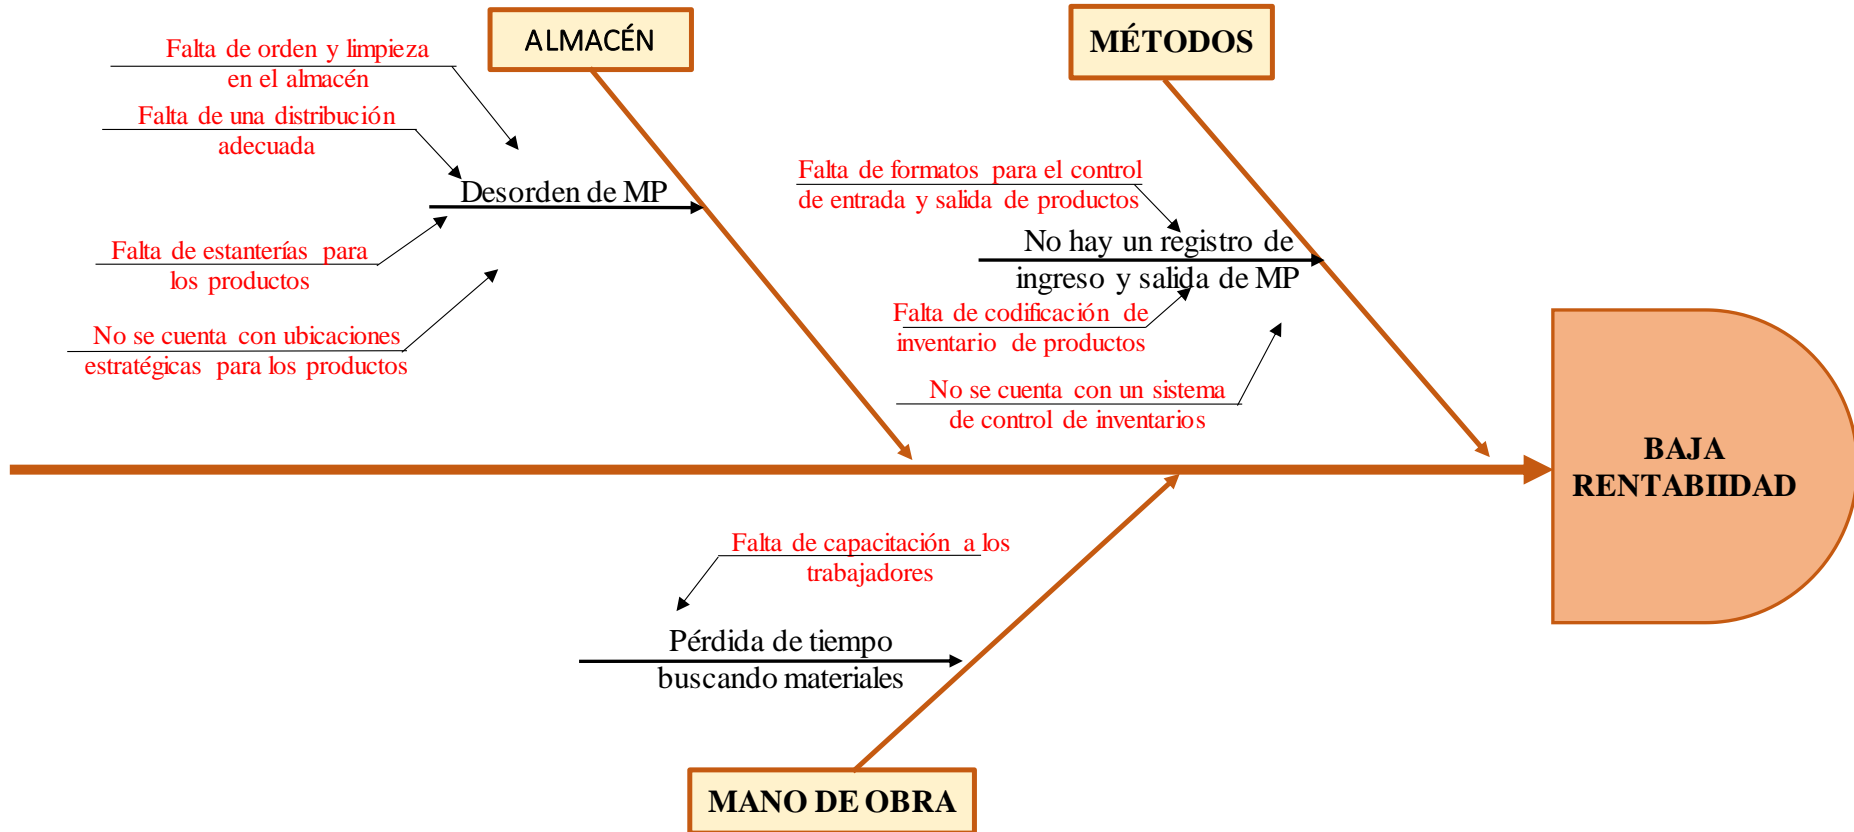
ALMACÉN

MÉTODOS

Falta de orden y limpieza en el almacén

Falta de una distribución adecuada

Desorden de MP

Falta de estanterías para los productos

No se cuenta con ubicaciones estratégicas para los productos

Falta de formatos para el control de entrada y salida de productos

No hay un registro de ingreso y salida de MP

Falta de codificación de inventario de productos

No se cuenta con un sistema de control de inventarios

BAJA RENTABIIDAD

Falta de capacitación a los trabajadores

Pérdida de tiempo buscando materiales

MANO DE OBRA